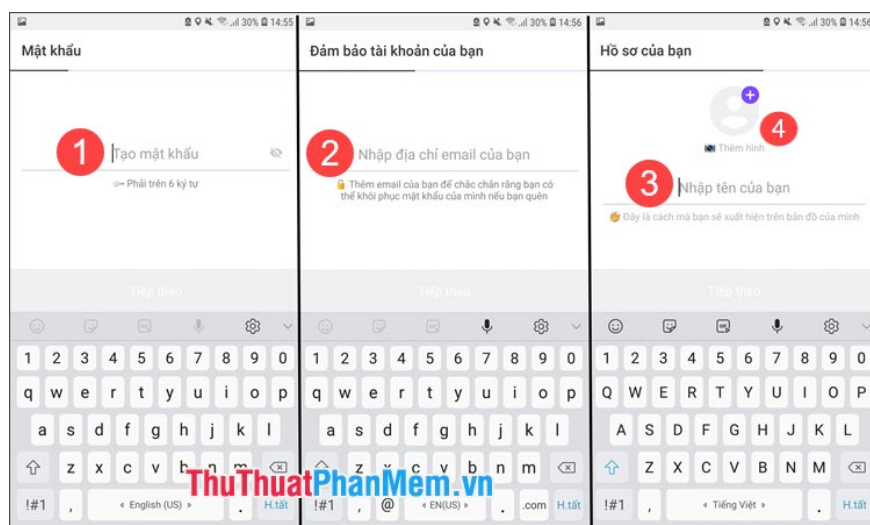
30% 14:55

Mật khẩu

1 Tạo mật khẩu

Phải trên 6 ký tự

Tiếp theo

1 2 3 4 5 6 7 8 9 0
q w e r t y u i o p
a s d f g h j k l
z x c v b n m
!#1 , English (US) . H.tất

30% 14:56

Đảm bảo tài khoản của bạn

2 Nhập địa chỉ email của bạn

Thêm email của bạn để chắc chắn rằng bạn có thể khôi phục mật khẩu của mình nếu bạn quên

Tiếp theo

1 2 3 4 5 6 7 8 9 0
q w e r t y u i o p
a s d f g h j k l
z x c v b n m
!#1 , @ EN(US) . .com H.tất

30% 14:56

Hồ sơ của bạn

4

Thêm hình

3 Nhập tên của bạn

Đây là cách mà bạn sẽ xuất hiện trên bản đồ của mình

Tiếp theo

1 2 3 4 5 6 7 8 9 0
Q W E R T Y U I O P
A S D F G H J K L
Z X C V B N M
!#1 , Tiếng Việt . H.tất

ThuThuatPhanMem.vn